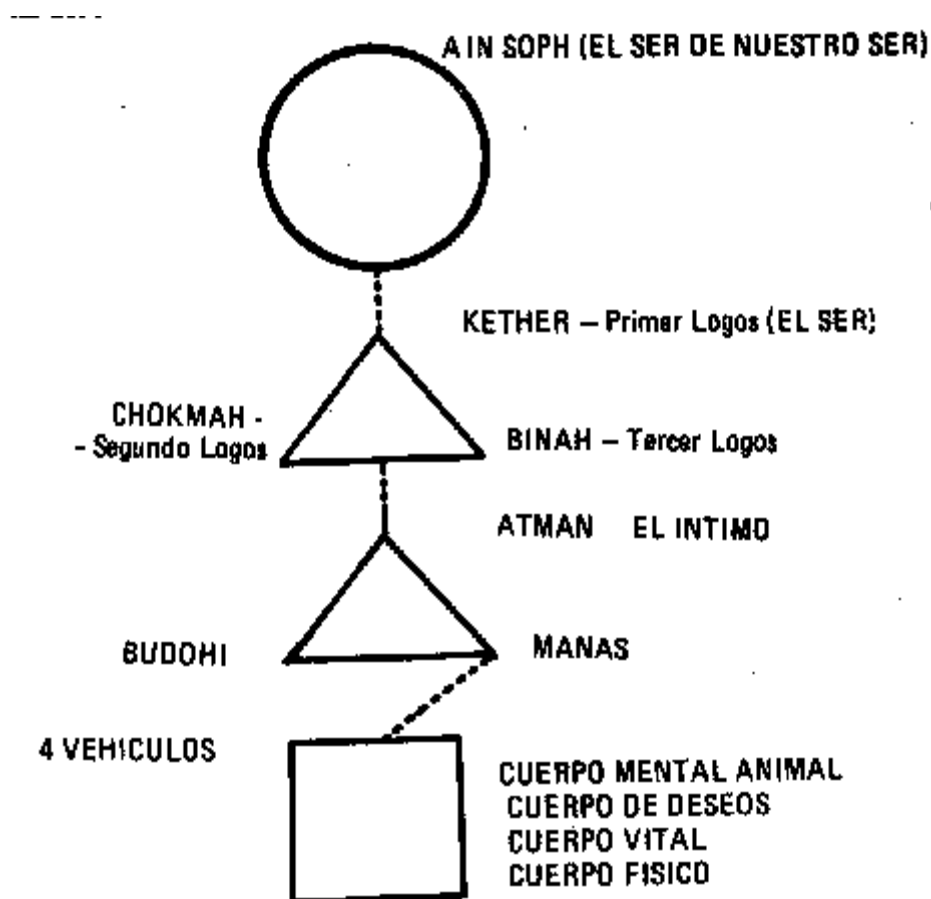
AIN SOPH (EL SER DE NUESTRO SER)

KETHER – Primer Logos (EL SER)

CHOKMAH - - Segundo Logos

BINAH – Tercer Logos

ATMAN EL INTIMO

BUDDHI

MANAS

4 VEHICULOS

CUERPO MENTAL ANIMAL
CUERPO DE DESEOS
CUERPO VITAL
CUERPO FISICO